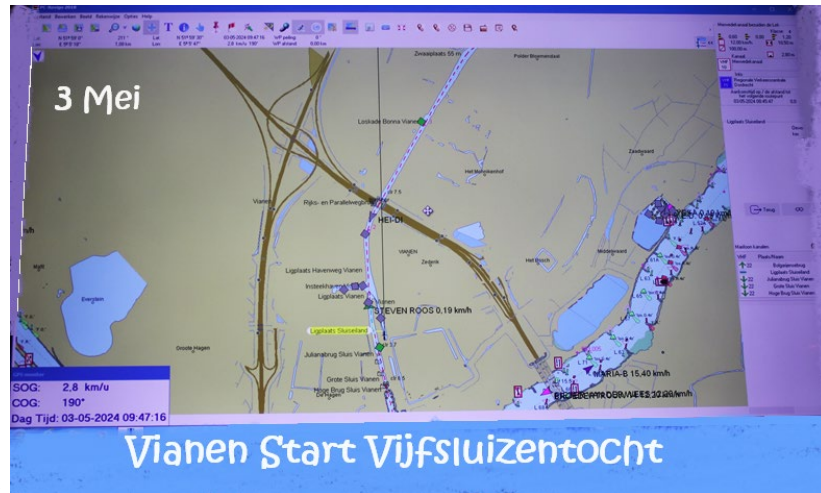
3 Mei

Zwaaiplaats 55 m

Polder Mijnsherenland

Loskade Bonma Vianen

Rijks- en Parallelwegbrug

HEIDI

Vianen

VIANEN

Zedenk

Het Broek

Middelwaard

Zaadwaard

Het Mijnsherenland

Ligplaats Havenweg Vianen

Insteekhaven

Ligplaats Vianen

Vianen

STEVEN ROOS 0,19 km/h

Ligplaats Sluiseiland

Evershem

Grote Hagen

Julianabrug Sluis Vianen

Grote Sluis Vianen

Hoge Brug Sluis Vianen

MARIA-B 15,40 km/h

SOG: 2,8 km/u
COG: 190°
Dag Tijd: 03-05-2024 09:47:16

Ligplaats Sluiseiland

Terug

Nautisch kanalen

Bufgeleiverbindling
Ligplaats Sluiseiland
Julianabrug Sluis Vianen
Grote Sluis Vianen
Hoge Brug Sluis Vianen

Vianen Start Vijfsluizentocht